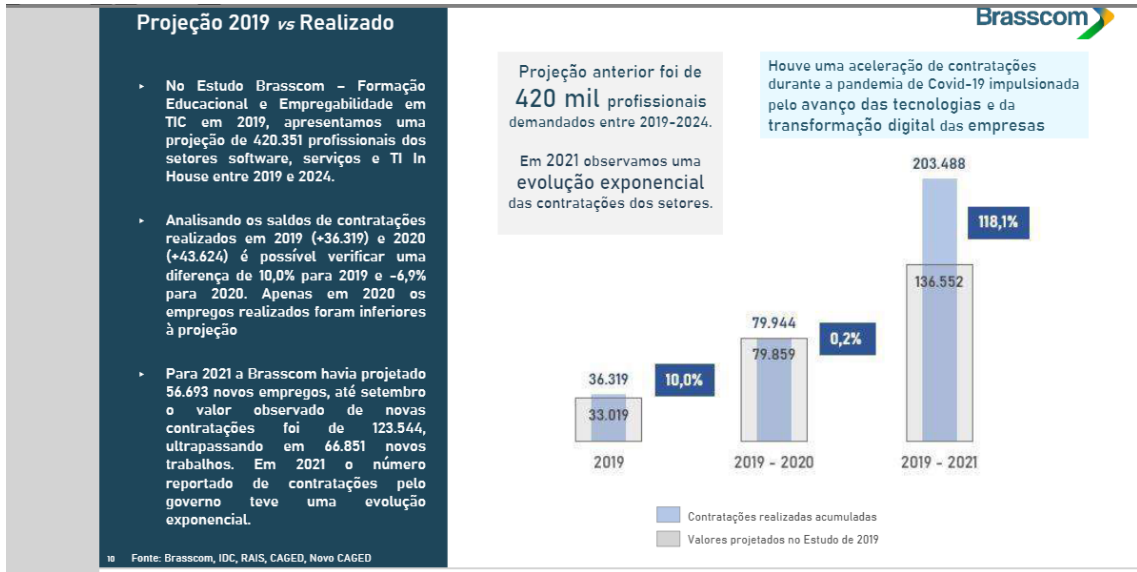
Projeção 2019 vs Realizado

- No Estudo Brasscom – Formação Educacional e Empregabilidade em TIC em 2019, apresentamos uma projeção de 420.351 profissionais dos setores software, serviços e TI In House entre 2019 e 2024.

- Analisando os saldos de contratações realizados em 2019 (+36.319) e 2020 (+43.624) é possível verificar uma diferença de 10,0% para 2019 e -6,9% para 2020. Apenas em 2020 os empregos realizados foram inferiores à projeção

- Para 2021 a Brasscom havia projetado 56.693 novos empregos, até setembro o valor observado de novas contratações foi de 123.544, ultrapassando em 66.851 novos trabalhos. Em 2021 o número reportado de contratações pelo governo teve uma evolução exponencial.

10 Fonte: Brasscom, IDC, RAIS, CAGED, Novo CAGED

Brasscom

Projeção anterior foi de 420 mil profissionais demandados entre 2019-2024.

Em 2021 observamos uma evolução exponencial das contratações dos setores.

Houve uma aceleração de contratações durante a pandemia de Covid-19 impulsionada pelo avanço das tecnologias e da transformação digital das empresas

36.319
33.019
10,0%
2019

79.944
79.859
0,2%
2019 - 2020

203.488
136.552
118,1%
2019 - 2021

Contratações realizadas acumuladas
Valores projetados no Estudo de 2019